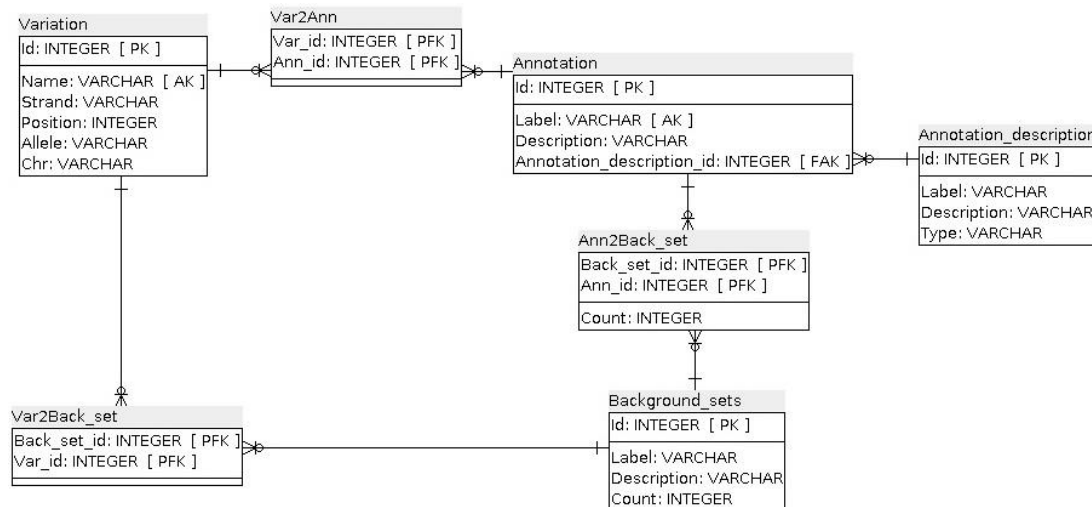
Variation
Id: INTEGER [ PK ]
Name: VARCHAR [ AK ]
Strand: VARCHAR
Position: INTEGER
Allele: VARCHAR
Chr: VARCHAR

Var2Ann
Var_id: INTEGER [ PFK ]
Ann_id: INTEGER [ PFK ]

Annotation
Id: INTEGER [ PK ]
Label: VARCHAR [ AK ]
Description: VARCHAR
Annotation_description_id: INTEGER [ FAK ]

Annotation_descriptior
Id: INTEGER [ PK ]
Label: VARCHAR
Description: VARCHAR
Type: VARCHAR

Ann2Back_set
Back_set_id: INTEGER [ PFK ]
Ann_id: INTEGER [ PFK ]
Count: INTEGER

Var2Back_set
Back_set_id: INTEGER [ PFK ]
Var_id: INTEGER [ PFK ]

Background_sets
Id: INTEGER [ PK ]
Label: VARCHAR
Description: VARCHAR
Count: INTEGER